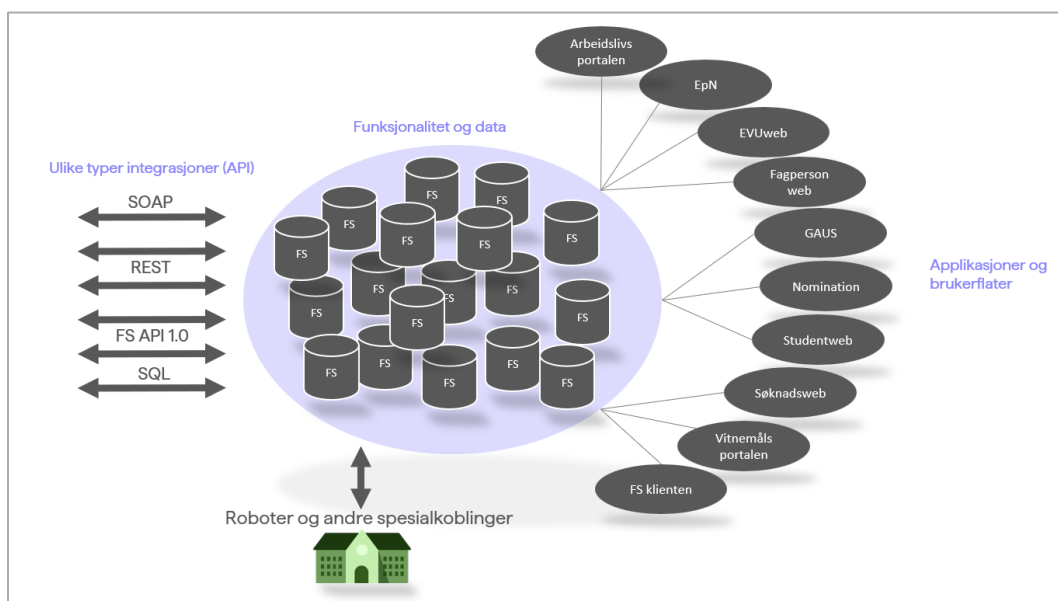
Ulike typer integrasjoner (API)

SOAP

REST

FS API 1.0

SQL

Funksjonalitet og data

FS
FS
FS
FS
FS
FS
FS
FS
FS
FS
FS
FS
FS
FS
FS
FS
FS
FS
FS

Roboter og andre spesialkoblinger

Arbeidslivs portalen

EpN

EVUweb

Fagperson web

GAUS

Nomination

Studentweb

Søknadsweb

Vitnemåls portalen

FS klienten

Applikasjoner og brukerflater